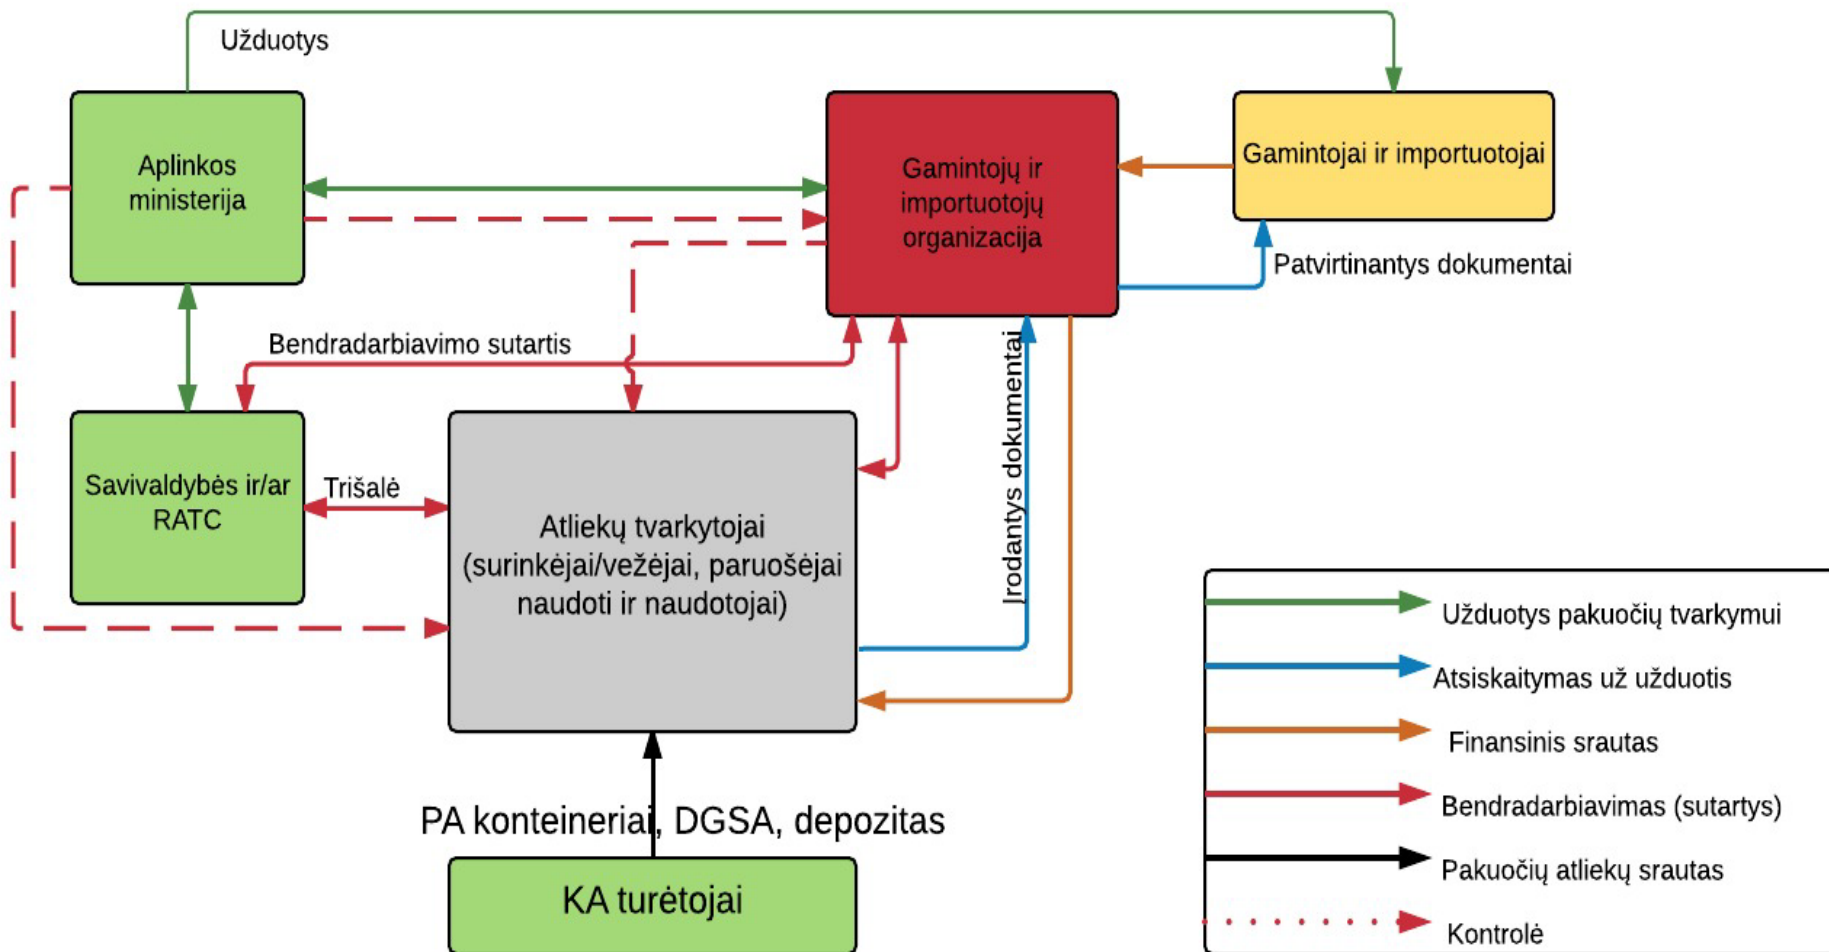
Užduotys

Aplinkos ministerija

Gamintojų ir importuotojų organizacija

Gamintojai ir importuotojai

Patvirtinantys dokumentai

Bendradarbiavimo sutartis

Įrodantys dokumentai

Savivaldybės ir/ar RATC

Trišalė

Atliekų tvarkytojai (surinkėjai/vežėjai, paruošėjai naudoti ir naudotojai)

PA konteineriai, DGSA, depozitas

KA turėtojai

Užduotys pakuočių tvarkymui

Atsiskaitymas už užduotis

Finansinis srautas

Bendradarbiavimas (sutartys)

Pakuočių atliekų srautas

Kontrolė